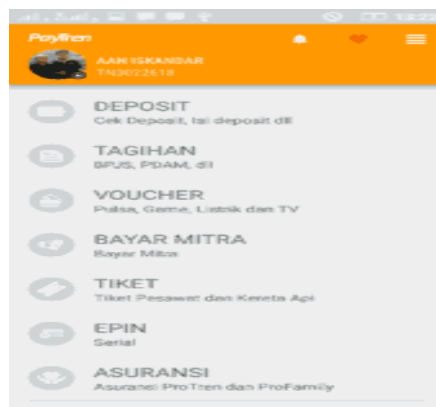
Paytren

AAN ISKANDAR
TN3022618

DEPOSIT
Cek Deposit, tai deposit dll

TAGIHAN
BPJS, PDAM, dll

VOUCHER
Pulsa, Game, Listrik dan TV

BAYAR MITRA
Bayar Mitra

TIKET
Tiket Pesawat dan Kereta Api

EPIN
Serial

ASURANSI
Asuransi ProTren dan ProFamily